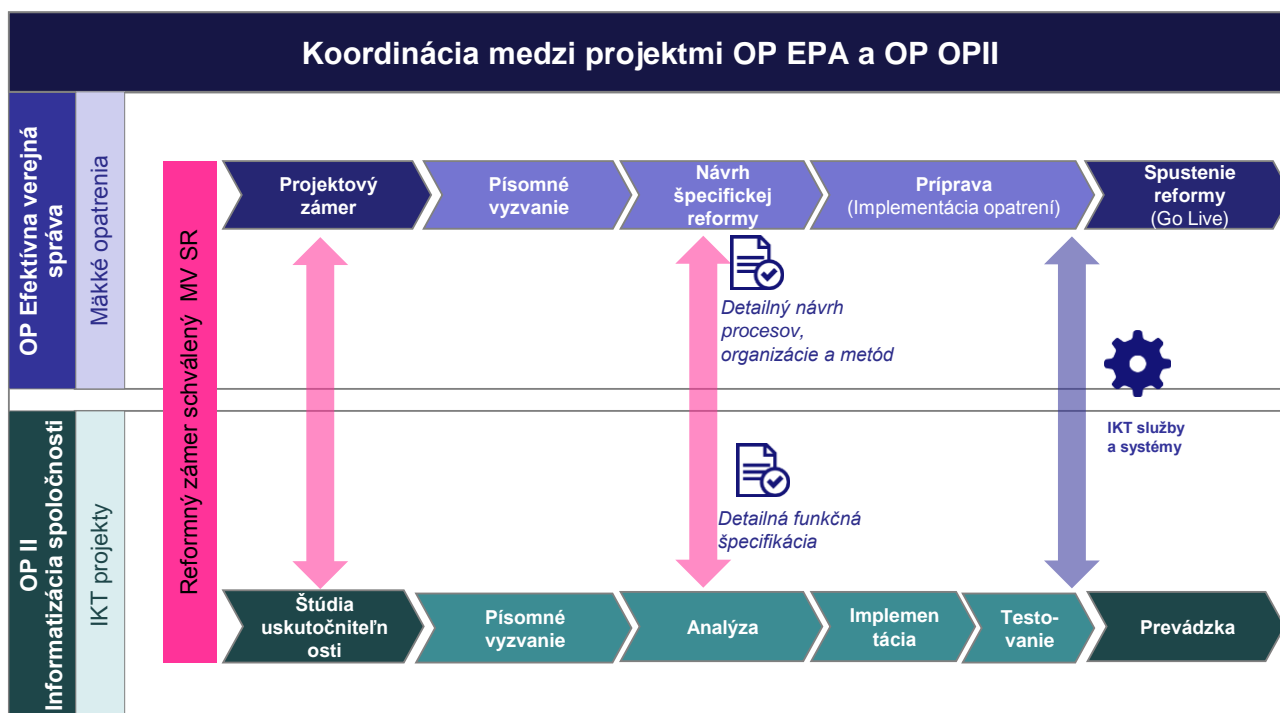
Koordinácia medzi projektmi OP EPA a OP OPII

OP Efektívna verejná správa

Mäkké opatrenia

OP II Informatizácia spoločnosti

IKT projekty

Reformný zámer schválený MV SR

Projektový zámer

Písomné vyzvanie

Návrh špecifickej reformy

Príprava (Implementácia opatrení)

Spustenie reformy (Go Live)

Detailný návrh procesov, organizácie a metód

IKT služby a systémy

Detailná funkčná špecifikácia

Štúdia uskutočniteľnosti

Písomné vyzvanie

Analýza

Implementácia

Testovanie

Prevádzka